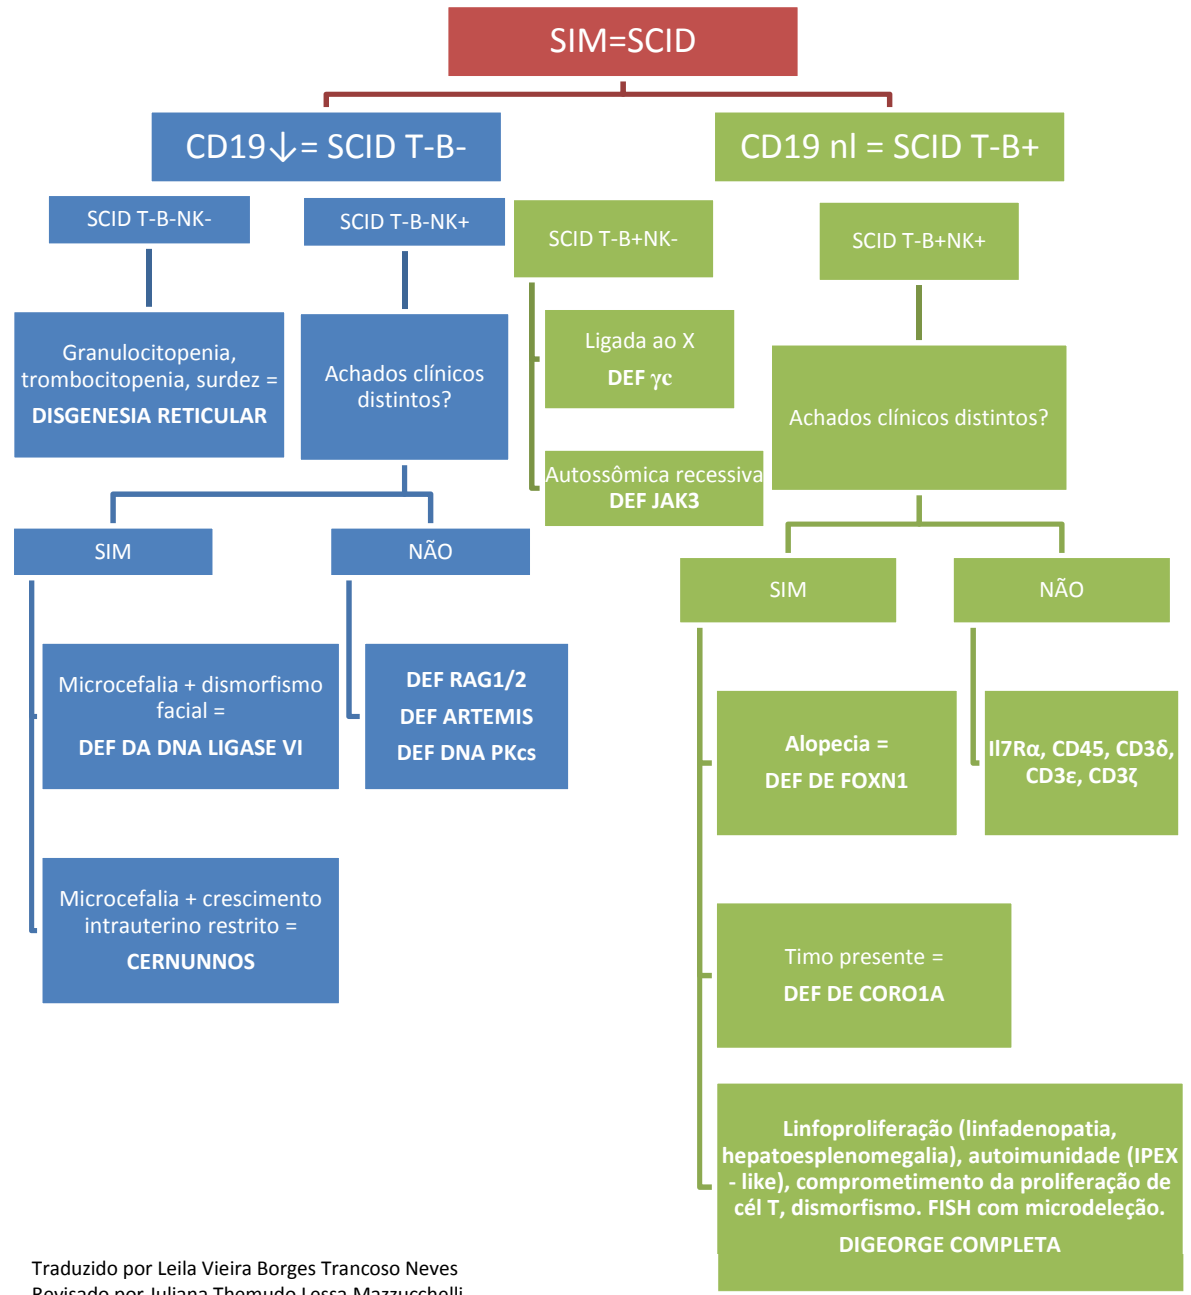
SIM=SCID

CD19↓= SCID T-B-

CD19 nl = SCID T-B+

SCID T-B-NK-

SCID T-B-NK+

SCID T-B+NK-

SCID T-B+NK+

Granulocitopenia, trombocitopenia, surdez = DISGENESIA RETICULAR

Achados clínicos distintos?

Ligada ao X DEF $\gamma c$

Autossômica recessiva DEF JAK3

Achados clínicos distintos?

SIM

NÃO

SIM

NÃO

Microcefalia + dismorfismo facial = DEF DA DNA LIGASE VI

DEF RAG1/2 DEF ARTEMIS DEF DNA PKcs

Alopecia = DEF DE FOXN1

Il7Rα, CD45, CD3δ, CD3ε, CD3ζ

Microcefalia + crescimento intrauterino restrito = CERNUNNOS

Timo presente = DEF DE CORO1A

Linfoproliferação (linfadenopatia, hepatoesplenomegalia), autoimunidade (IPEX - like), comprometimento da proliferação de cél T, dismorfismo. FISH com microdeleção. DIGEORGE COMPLETA

Traduzido por Leila Vieira Borges Trancoso Neves
Revisado por Juliana Themudo Lessa Mazzucchelli